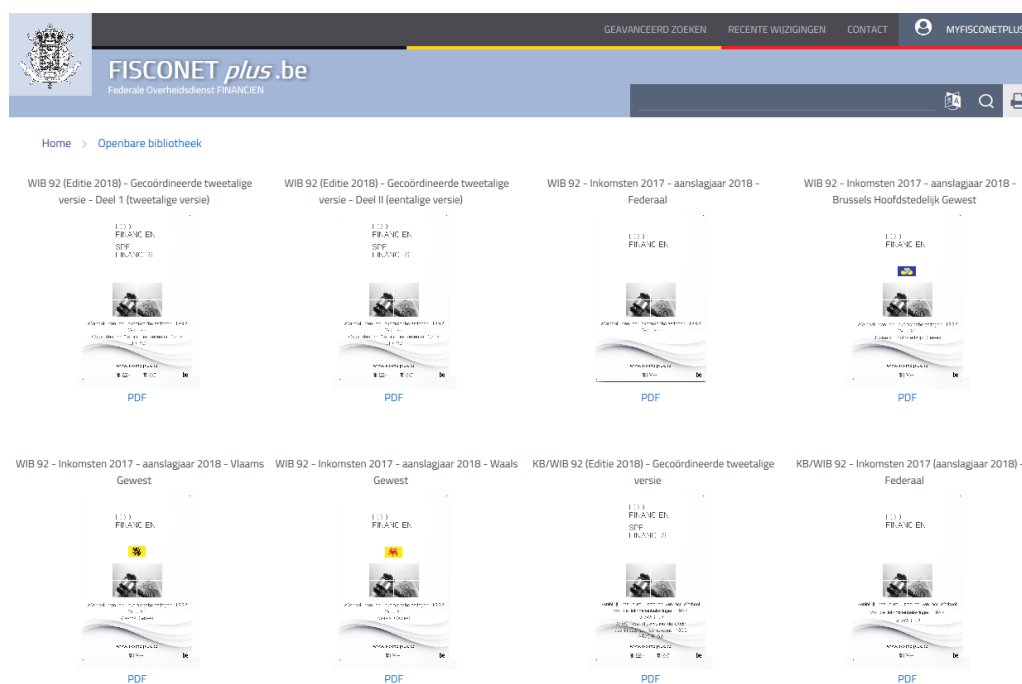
GEAVANCEERD ZOEKEN RECENTE WIJZIGINGEN CONTACT MYFISCONETPLUS

FISCONET plus .be
Federale Overheidsdienst FINANCIEN

Home > Openbare bibliotheek

WIB 92 (Editie 2018) - Gecoördineerde tweetalige versie - Deel 1 (tweetalige versie)

FOD FINANCIEN
SPF FINANCES

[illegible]

PDF

WIB 92 (Editie 2018) - Gecoördineerde tweetalige versie - Deel II (eentalige versie)

FOD FINANCIEN
SPF FINANCES

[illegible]

PDF

WIB 92 - Inkomsten 2017 - aanslagjaar 2018 - Federaal

FOD FINANCIEN

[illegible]

PDF

WIB 92 - Inkomsten 2017 - aanslagjaar 2018 - Brussels Hoofdstedelijk Gewest

FOD FINANCIEN

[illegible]

PDF

WIB 92 - Inkomsten 2017 - aanslagjaar 2018 - Vlaams Gewest

FOD FINANCIEN

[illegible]

PDF

WIB 92 - Inkomsten 2017 - aanslagjaar 2018 - Waals Gewest

FOD FINANCIEN

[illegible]

PDF

KB/WIB 92 (Editie 2018) - Gecoördineerde tweetalige versie

FOD FINANCIEN
SPF FINANCES

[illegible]

PDF

KB/WIB 92 - Inkomsten 2017 (aanslagjaar 2018) - Federaal

FOD FINANCIEN

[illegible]

PDF